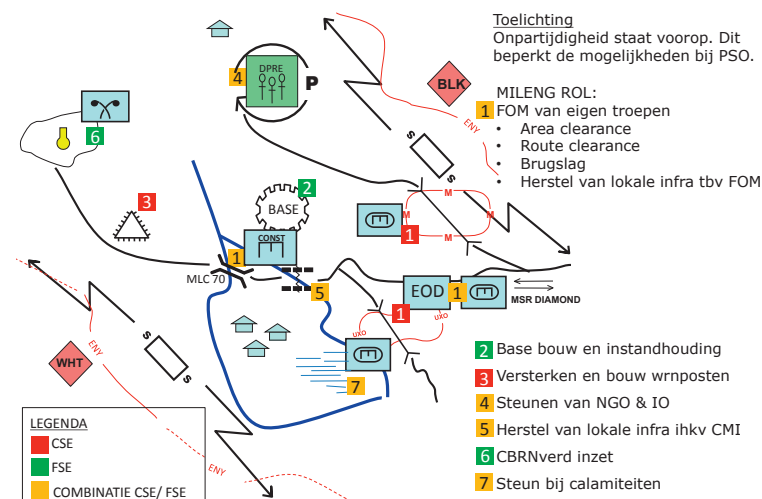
Toelichting
Onpartijdigheid staat voorop. Dit beperkt de mogelijkheden bij PSO.

MILENG ROL:
1 FOM van eigen troepen
• Area clearance
• Route clearance
• Brugslag
• Herstel van lokale infra tbv FOM

DPRE
4
P
BLK
ENY
S
S
6
2
BASE
3
CONST
M
M
M
M
1
1
MLC 70
5
EOD
1
MSR DIAMOND
UXO
UXO
1
S
S
WHT
ENY
7
ENY

2 Base bouw en instandhouding
3 Versterken en bouw wrnposten
4 Steunen van NGO & IO
5 Herstel van lokale infra ihkv CMI
6 CBRNverd inzet
7 Steun bij calamiteiten

LEGENDA
CSE
FSE
COMBINATIE CSE/ FSE